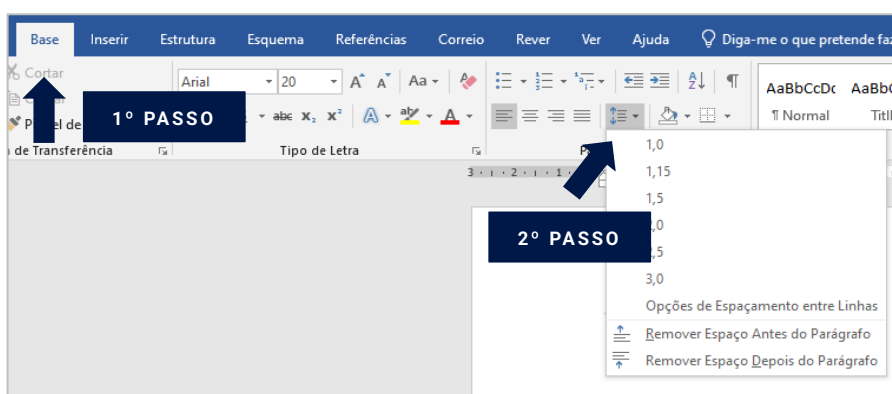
Base Inserir Estrutura Esquema Referências Correio Rever Ver Ajuda Diga-me o que pretende fa

Cortar
C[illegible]
P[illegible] de
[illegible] de Transferência

1º PASSO

Arial 20
Tipo de Letra

AaBbCcDc AaBbC
¶ Normal Títl

P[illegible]

1,0
1,15
1,5
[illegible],0
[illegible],5
3,0
Opções de Espaçamento entre Linhas
Remover Espaço Antes do Parágrafo
Remover Espaço Depois do Parágrafo

2º PASSO